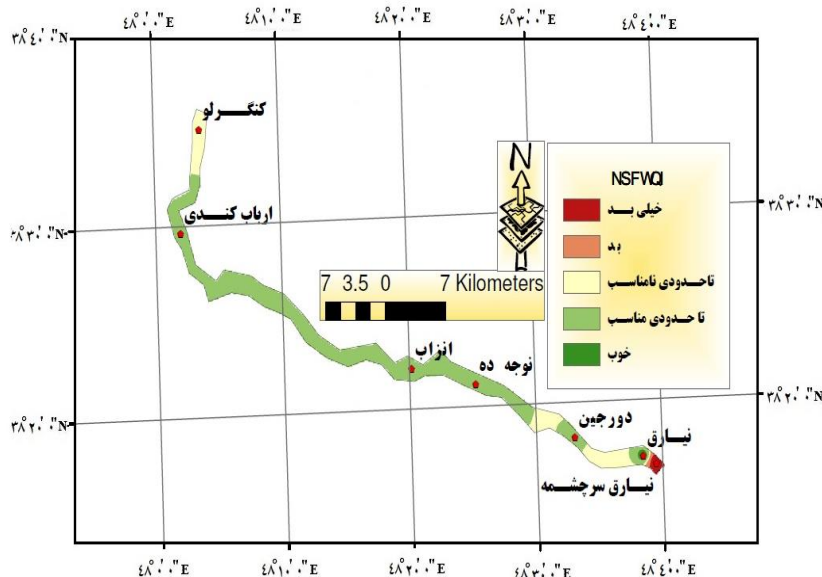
۳۸°۴۰'N
۴۸°۰'E
۴۸°۱۰'E
۴۸°۲۰'E
۴۸°۳۰'E
۴۸°۴۰'E

کنگـــرلو
ارباب کنـــدی
انزاب
نوجه ده
دورجین
نیـــارق
نیـــارق سرچشـــمه

N

7 3.5 0 7 Kilometers

NSFWQI
خیلی بـــد
بد
تاحـدودی نامناسب
تا حـدودی مناسب
خوب

۳۸°۳۰'N
۳۸°۳۰'N
۳۸°۲۰'N
۳۸°۲۰'N

۴۸°۰'E
۴۸°۱۰'E
۴۸°۲۰'E
۴۸°۳۰'E
۴۸°۴۰'E